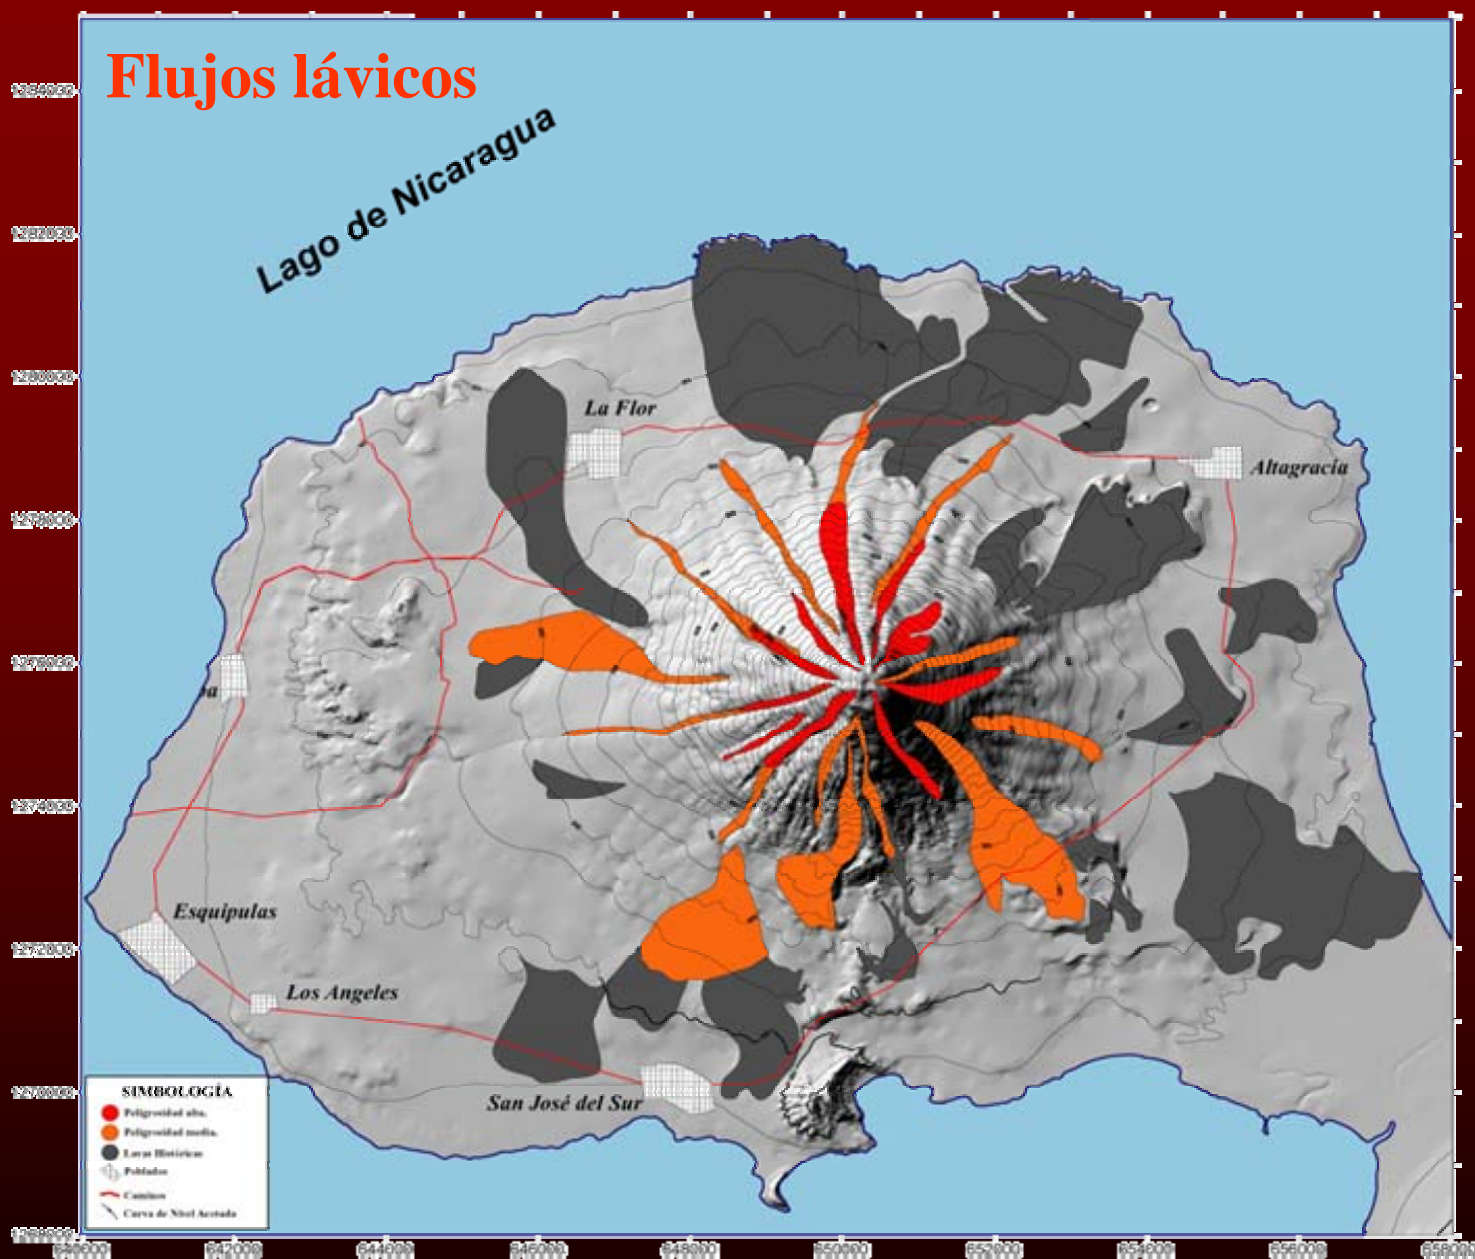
Flujos lávicos

Lago de Nicaragua

La Flor

Altagracia

Esquipulas

Los Angeles

San José del Sur

SIMBOLOGÍA
Peligrosidad alta.
Peligrosidad media.
Lavas Históricas
Poblados
Caminos
Curva de Nivel Acotada

1284000
1282000
1280000
1278000
1276000
1274000
1272000
1270000
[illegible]

640000
642000
644000
646000
648000
650000
652000
654000
656000
658000